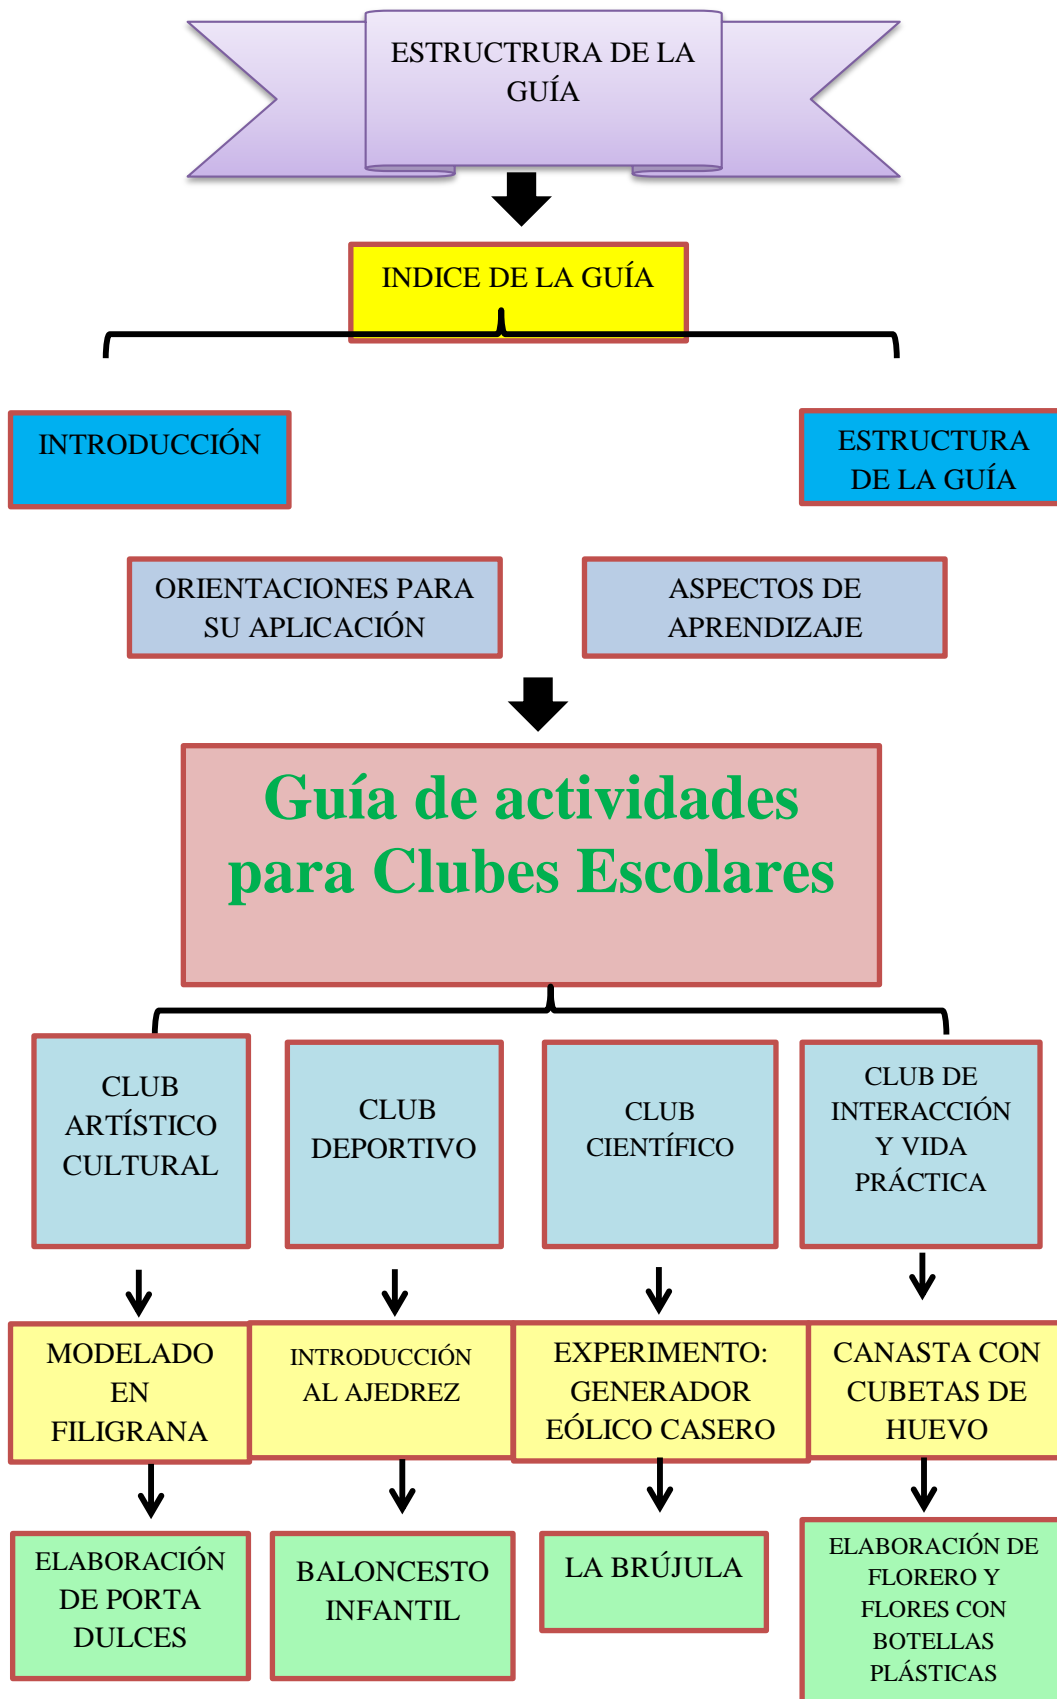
ESTRUCTRURA DE LA GUÍA

INDICE DE LA GUÍA

INTRODUCCIÓN

ESTRUCTURA DE LA GUÍA

ORIENTACIONES PARA SU APLICACIÓN

ASPECTOS DE APRENDIZAJE

Guía de actividades para Clubes Escolares

CLUB ARTÍSTICO CULTURAL

CLUB DEPORTIVO

CLUB CIENTÍFICO

CLUB DE INTERACCIÓN Y VIDA PRÁCTICA

MODELADO EN FILIGRANA

INTRODUCCIÓN AL AJEDREZ

EXPERIMENTO: GENERADOR EÓLICO CASERO

CANASTA CON CUBETAS DE HUEVO

ELABORACIÓN DE PORTA DULCES

BALONCESTO INFANTIL

LA BRÚJULA

ELABORACIÓN DE FLORERO Y FLORES CON BOTELLAS PLÁSTICAS